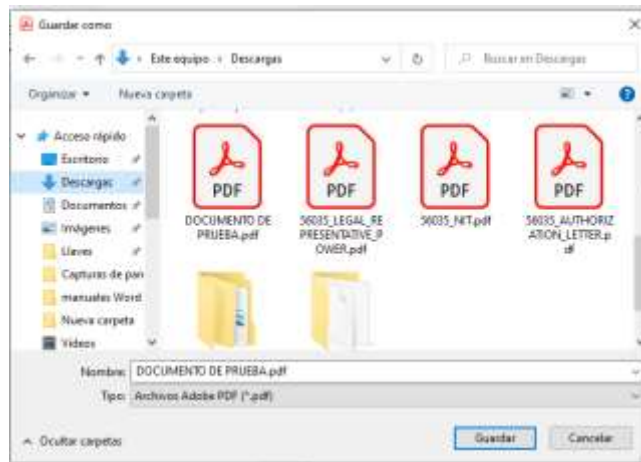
Guardar como

Este equipo › Descargas

Buscar en Descargas

Organizar ▾ Nueva carpeta

Acceso rápido
Escritorio
Descargas
Documentos
Imágenes
Llaves
Capturas de pan
manuales Word
Nueva carpeta
Videos

PDF
DOCUMENTO DE PRUEBA.pdf

PDF
56035_LEGAL_REPRESENTATIVE_POWER.pdf

PDF
56035_NIT.pdf

PDF
56035_AUTHORIZATION_LETTER.pdf

Nombre: DOCUMENTO DE PRUEBA.pdf
Tipo: Archivos Adobe PDF (*.pdf)

^ Ocultar carpetas

Guardar
Cancelar